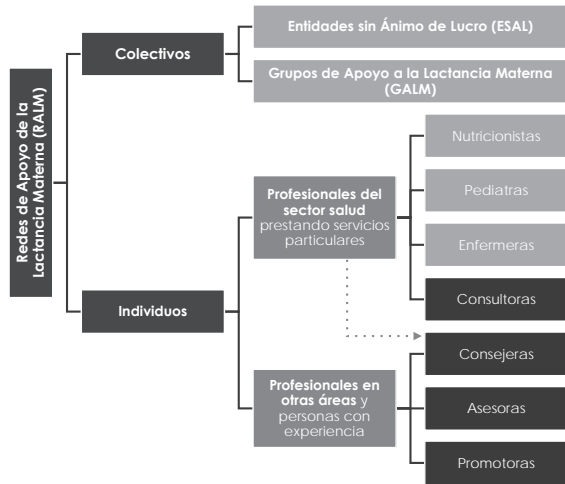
Redes de Apoyo de la Lactancia Materna (RALM)

Colectivos

Entidades sin Ánimo de Lucro (ESAL)

Grupos de Apoyo a la Lactancia Materna (GALM)

Individuos

Profesionales del sector salud prestando servicios particulares

Nutricionistas

Pediatras

Enfermeras

Consultoras

Profesionales en otras áreas y personas con experiencia

Consejeras

Asesoras

Promotoras